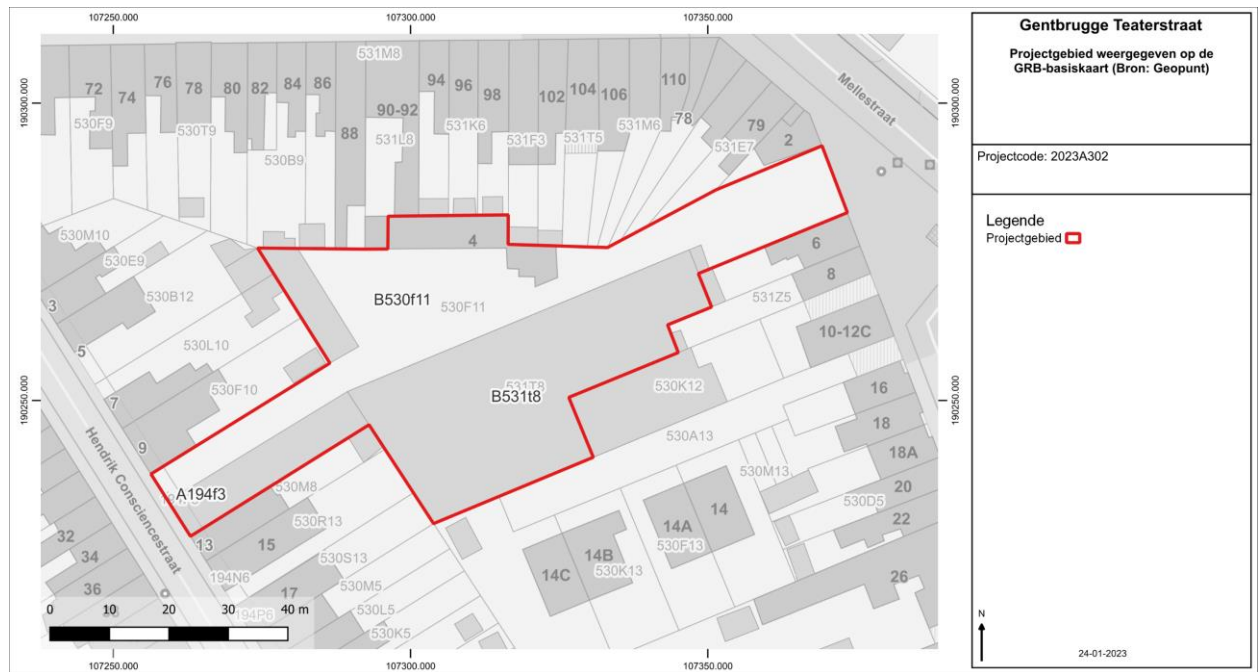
107250.000 107300.000 107350.000

190300.000 190300.000

531M8

72 74 76 78 80 82 84 86 88 90-92 94 96 98 102 104 106 110 78 79 2

Mellestraat

530F9 530T9 530B9 531L8 531K6 531F3 531T5 531M6 531E7

530M10 530E9 530B12 4 6 8

3 5 7 9

B530f11 530F11 531Z5

530L10 10-12C

530F10

190250.000 190250.000

531T8 B531t8 530K12 16 18 18A

530A13

Hendrik Consciencestraat

530M13 20 22

A194f3 530M8 530D5

530R13 14A 14 13 15 14B 530F13

32 34 36 194N6 530S13 14C 530K13 17 530M5 26

530L5 194P6 530K5

0 10 20 30 40 m

107250.000 107300.000 107350.000

Gentbrugge Teaterstraat

Projectgebied weergegeven op de GRB-basiskaart (Bron: Geopunt)

Projectcode: 2023A302

Legende
Projectgebied

N

24-01-2023